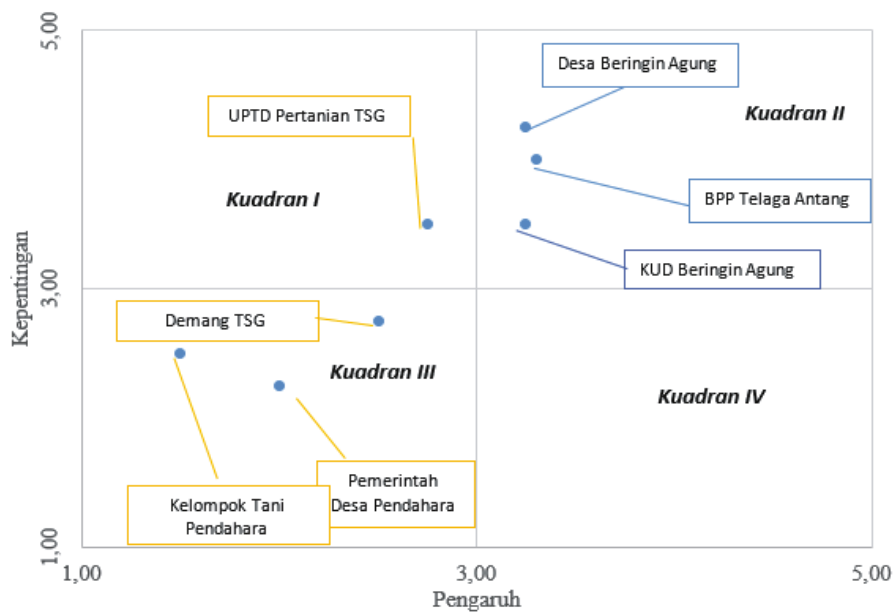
5,00

3,00

1,00

Kepentingan

Desa Beringin Agung

UPTD Pertanian TSG

Kuadran II

Kuadran I

BPP Telaga Antang

KUD Beringin Agung

Demang TSG

Kuadran III

Kuadran IV

Pemerintah Desa Pendahara

Kelompok Tani Pendahara

1,00

3,00

5,00

Pengaruh